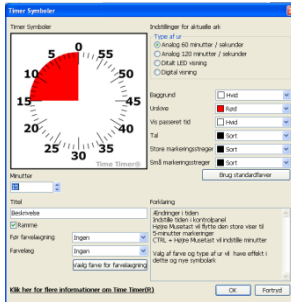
Timer Symboler

Timer Symboler

Time Timer®

Minutter
15

Indstillinger for aktuelle ark
Type af ur
Analog 60 minutter / sekunder
Analog 120 minutter / sekunder
Digital LED visning
Digital visning

Baggrund | Hvid
Urskive | Rød
Vis passeret tid | Hvid
Tal | Sort
Store markeringsstreger | Sort
Små markeringsstreger | Sort
Brug standardfarver

Titel
Beskrivelse
Ramme
For farvelægning | Ingen
Farvelæg | Ingen
Vælg farve for farvelægning

Forklaring
Ændringer i tiden
Indstille tiden i kontrolpanel
Højre Musetact vil flytte den store viser til 5 minutter markeringer
CTRL + Højre Musetact vil indstille minutter

Valg af farve og type af ur vil have effekt i dette og nye symbolark

Klik her for flere informationer om Time Timer(R)

OK
Fortryd